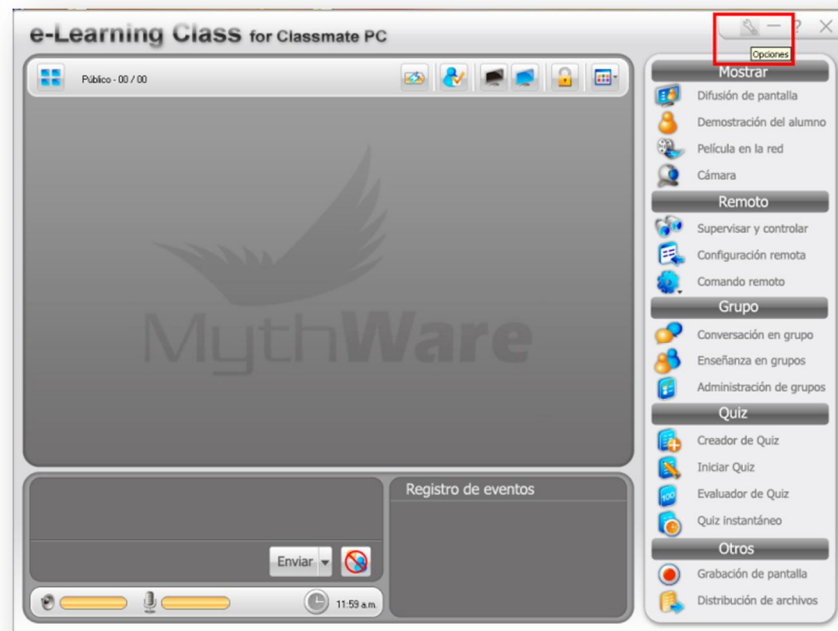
e-Learning Class for Classmate PC

Opciones

Público - 00 / 00

MythWare

Enviar

11:59 a.m.

Registro de eventos

Mostrar
Difusión de pantalla
Demostración del alumno
Película en la red
Cámara

Remoto
Supervisar y controlar
Configuración remota
Comando remoto

Grupo
Conversación en grupo
Enseñanza en grupos
Administración de grupos

Quiz
Creador de Quiz
Iniciar Quiz
Evaluador de Quiz
Quiz instantáneo

Otros
Grabación de pantalla
Distribución de archivos